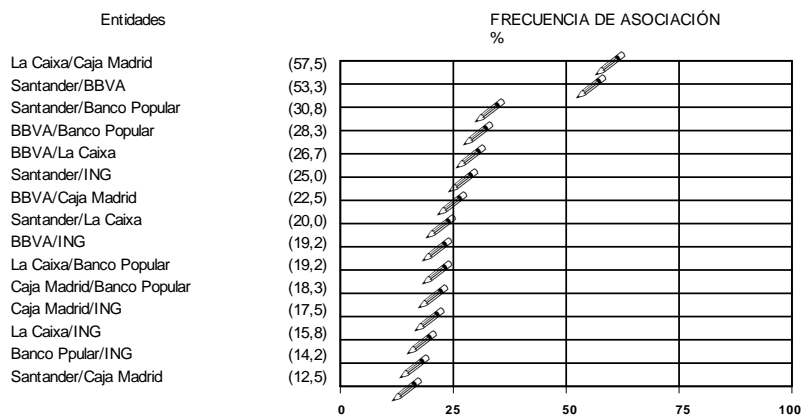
Entidades

FRECUENCIA DE ASOCIACIÓN
%

| Entidades | % |
|---|---|
| La Caixa/Caja Madrid | (57,5) |
| Santander/BBVA | (53,3) |
| Santander/Banco Popular | (30,8) |
| BBVA/Banco Popular | (28,3) |
| BBVA/La Caixa | (26,7) |
| Santander/ING | (25,0) |
| BBVA/Caja Madrid | (22,5) |
| Santander/La Caixa | (20,0) |
| BBVA/ING | (19,2) |
| La Caixa/Banco Popular | (19,2) |
| Caja Madrid/Banco Popular | (18,3) |
| Caja Madrid/ING | (17,5) |
| La Caixa/ING | (15,8) |
| Banco Ppular/ING | (14,2) |
| Santander/Caja Madrid | (12,5) |

0 25 50 75 100